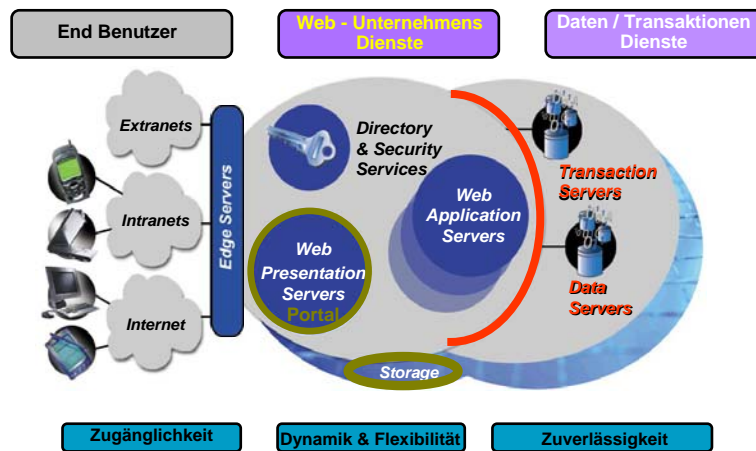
End Benutzer

Web - Unternehmens Dienste

Daten / Transaktionen Dienste

Extranets

Intranets

Internet

Edge Servers

Directory & Security Services

Web Application Servers

Web Presentation Servers

Portal

Storage

Transaction Servers

Data Servers

Zugänglichkeit

Dynamik & Flexibilität

Zuverlässigkeit